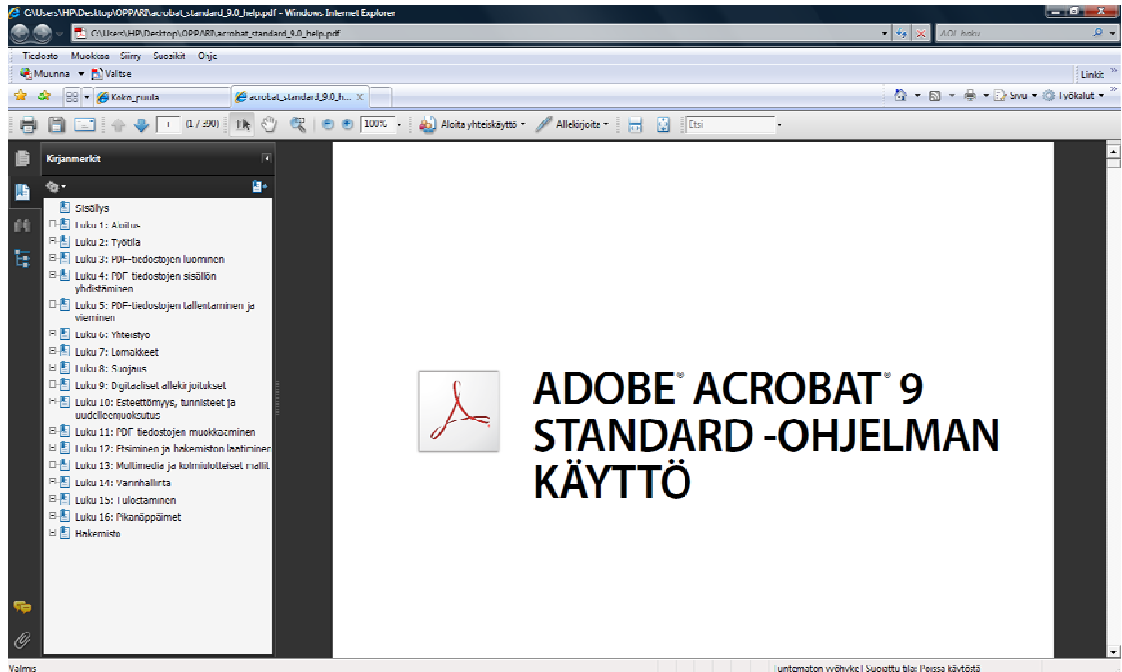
C:\Users\HP\Desktop\OPPAAT\acrobat_standard_9.0_help.pdf - Windows Internet Explorer

C:\Users\HP\Desktop\OPPAAT\acrobat_standard_9.0_help.pdf

AOL haku

Tiedosto Muokkaa Siirry Suosikit Ohje

Muunna Valitse

Linkit

Koko_runoja

acrobat_standard_9.0_h...

Sivu Työkalut

1 (1 / 390) 100% Aloita yhteiskäyttö Allekirjoita Etsi

Kirjanmerkit

Sisällys
Luku 1: Aloitus
Luku 2: Työtila
Luku 3: PDF-tiedostojen luominen
Luku 4: PDF-tiedostojen sisällön yhdistäminen
Luku 5: PDF-tiedostojen tallentaminen ja vieminen
Luku 6: Yhteistyö
Luku 7: Lomakkeet
Luku 8: Suojaus
Luku 9: Digitaaliset allekirjoitukset
Luku 10: Esteettömyys, tunnisteet ja uudelleenjuoksutus
Luku 11: PDF-tiedostojen muokkaaminen
Luku 12: Etsiminen ja hakemiston laatiminen
Luku 13: Multimedia ja kolmiulotteiset mallit
Luku 14: Värinhallinta
Luku 15: Tulostaminen
Luku 16: Pikanäppäimet
Hakemisto

ADOBE® ACROBAT® 9 STANDARD -OHJELMAN KÄYTTÖ

Valmis

Tuntematon vyöhyke | Suojattu tila: Poissa käytöstä